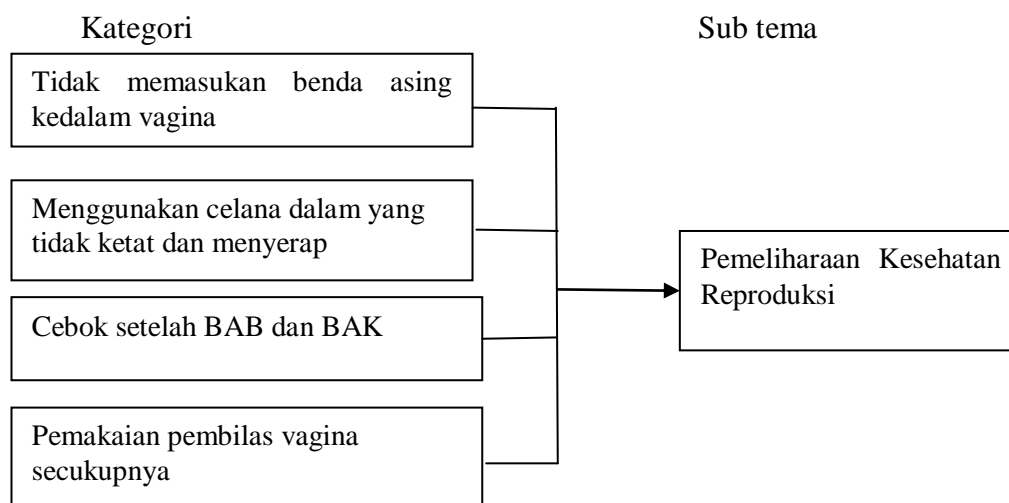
Kategori

Sub tema

Tidak memasukan benda asing kedalam vagina

Menggunakan celana dalam yang tidak ketat dan menyerap

Cebok setelah BAB dan BAK

Pemakaian pembilas vagina secukupnya

Pemeliharaan Kesehatan Reproduksi